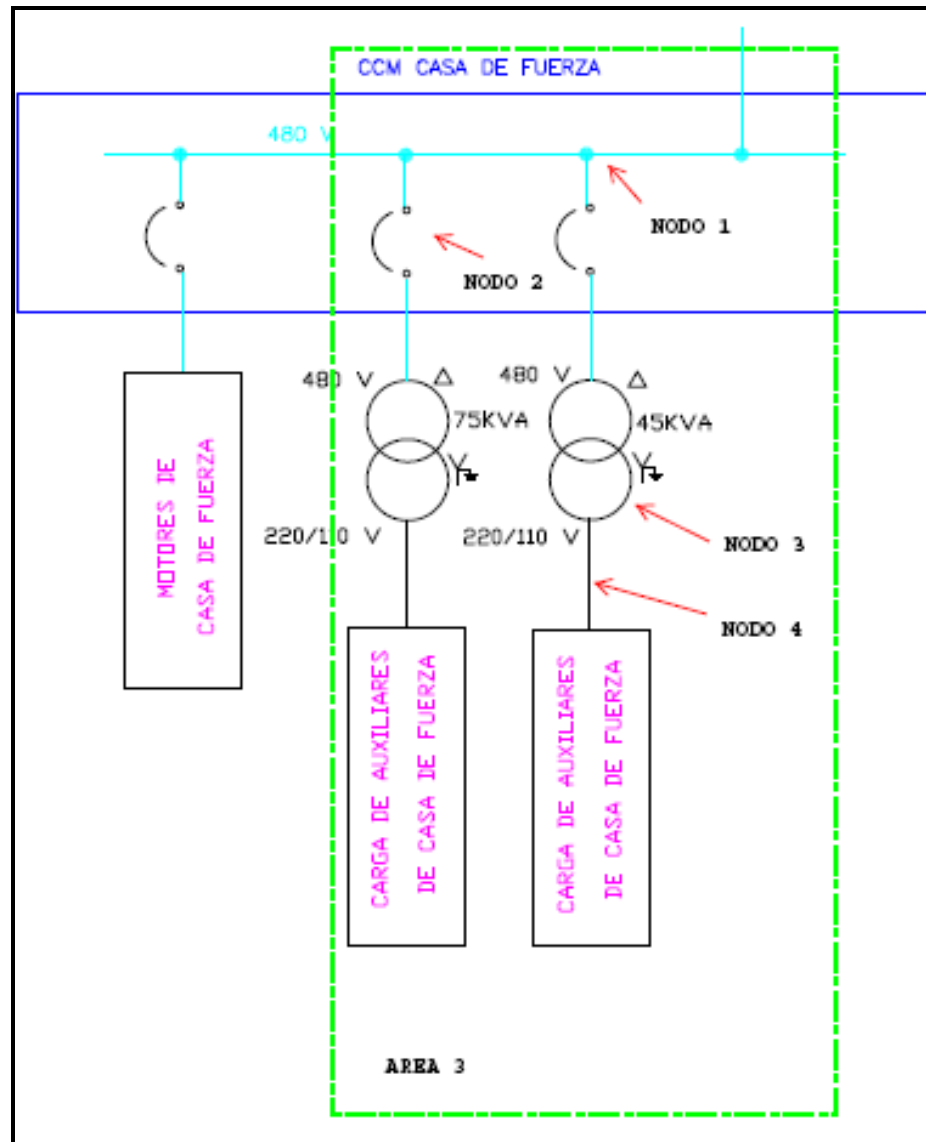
CCM CASA DE FUERZA

480 V

NODO 1

NODO 2

480 V
75KVA
220/110 V

480 V
45KVA
220/110 V

NODO 3

NODO 4

MOTORES DE CASA DE FUERZA

CARGA DE AUXILIARES DE CASA DE FUERZA

CARGA DE AUXILIARES DE CASA DE FUERZA

AREA 3